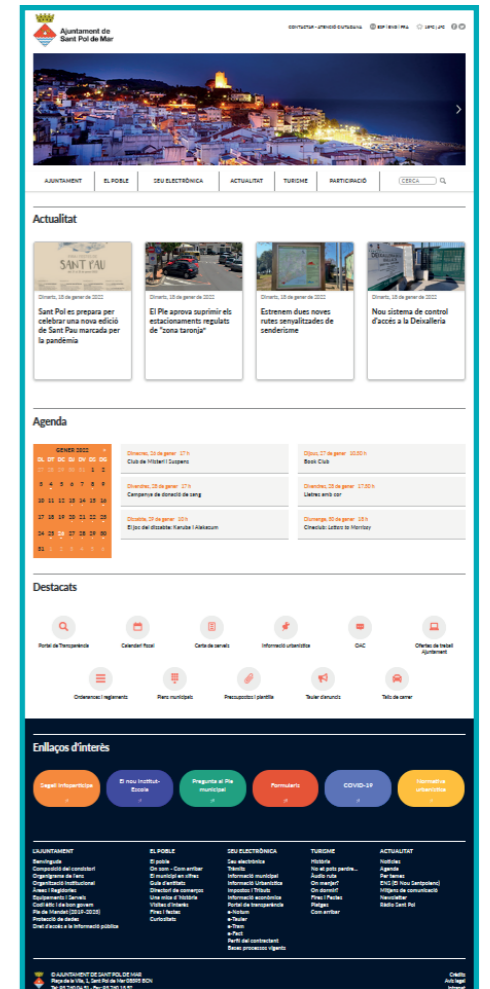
Ajuntament de Sant Pol de Mar

CONTACTAR · ATENCIÓ CIUTADANA | SEU ELECTRÒNICA | CAT | ESP

AJUNTAMENT | EL POBLE | SEU ELECTRÒNICA | ACTUALITAT | TURISME | PARTICIPACIÓ | CERCA

Actualitat

Dimarts, 18 de gener de 2022
Sant Pol es prepara per celebrar una nova edició de Sant Pau marcada per la pandèmia

Dimarts, 18 de gener de 2022
El Ple aprova suprimir els estacionaments regulats de "zona taronja"

Dimarts, 18 de gener de 2022
Estrenem dues noves rutes senyalitzades de senderisme

Dimarts, 18 de gener de 2022
Nou sistema de control d'accés a la Deixalleria

Agenda

GENER 2022
DL DT DC DJ DV DS DG
1 2
3 4 5 6 7 8 9
10 11 12 13 14 15 16
17 18 19 20 21 22 23
24 25 26 27 28 29 30
31

Dimecres, 26 de gener 17 h
Club de Misteri i Suspens

Dijous, 27 de gener 20.00 h
Book Club

Divendres, 28 de gener 17 h
Campanya de donació de sang

Divendres, 28 de gener 17.30 h
Lletres amb cor

Dissabte, 29 de gener 10 h
El joc del dissabte: Kanube i Alakazum

Diumenge, 30 de gener 18 h
Cineclub: Letters to Montsey

Destacats

Portal de Transparència
Calendari fiscal
Carta de serveis
Informació urbanística
OAC
Ofertes de treball Ajuntament
Ordenances i reglaments
Plens municipals
Pressupostos i plantilla
Taulell d'anuncis
Talls de carrer

Enllaços d'interès

Segell Infoparticipa
El nou Institut-Escola
Pregunta al Ple municipal
Formularis
COVID-19
Normativa urbanística

L'AJUNTAMENT
Benvinguda
Composició del consistori
Organigrama de l'ens
Organització institucional
Àrees i Regidories
Equipaments i Serveis
Codi ètic i de bon govern
Pla de Mandat (2019-2023)
Protecció de dades
Dret d'accés a la informació pública

EL POBLE
El poble
On som - Com arribar
El municipi en xifres
Guia d'entitats
Directori de comerços
Una mica d'història
Visites d'interès
Fires i festes
Curiositats

SEU ELECTRÒNICA
Seu electrònica
Tràmits
Informació municipal
Informació Urbanística
Impostos i Tributs
Informació econòmica
Portal de transparència
e-Notum
e-Tauler
e-Tram
e-Fact
Perfil del contractant
Bases processos vigents

TURISME
Història
No et pots perdre...
Audio ruta
On menjar?
On dormir?
Fires i Festes
Platges
Com arribar

ACTUALITAT
Notícies
Agenda
Per temes
ENS (El Nou Santpolenc)
Mitjans de comunicació
Newsletter
Ràdio Sant Pol

© AJUNTAMENT DE SANT POL DE MAR
Plaça de la Vila, 1, Sant Pol de Mar 08395 BCN
Crèdits
Avís legal